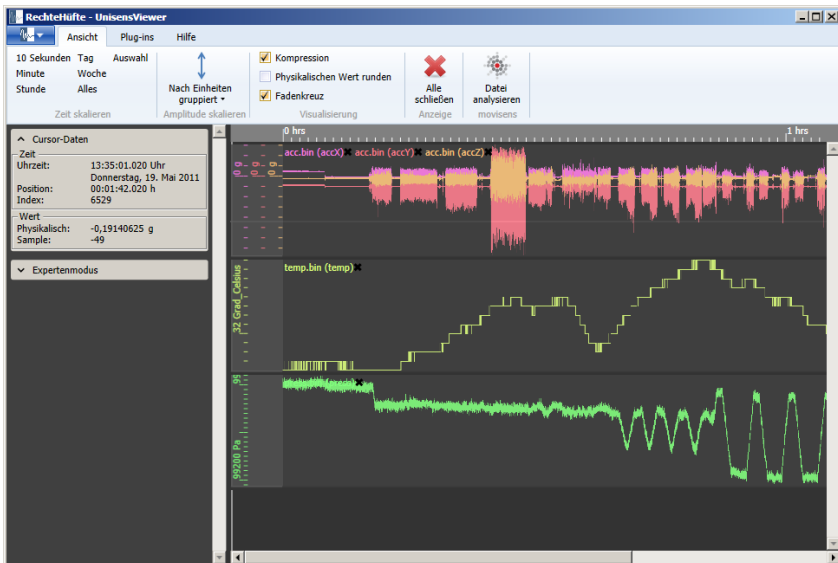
RechteHüfte - UnisensViewer

Ansicht Plug-ins Hilfe

10 Sekunden Tag Auswahl
Minute Woche
Stunde Alles
Zeit skalieren

Nach Einheiten gruppiert
Amplitude skalieren

Kompression
Physikalischen Wert runden
Fadenkreuz
Visualisierung

Alle schließen
Anzeige

Datei analysieren
movisens

Cursor-Daten
Zeit
Uhrzeit: 13:35:01.020 Uhr
Donnerstag, 19. Mai 2011
Position: 00:01:42.020 h
Index: 6529
Wert
Physikalisch: -0,19140625 g
Sample: -49

Expertenmodus

0 hrs
1 hrs

acc.bin (accX) acc.bin (accY) acc.bin (accZ)

temp.bin (temp)
32 Grad_Celsius

99200 Pa
99